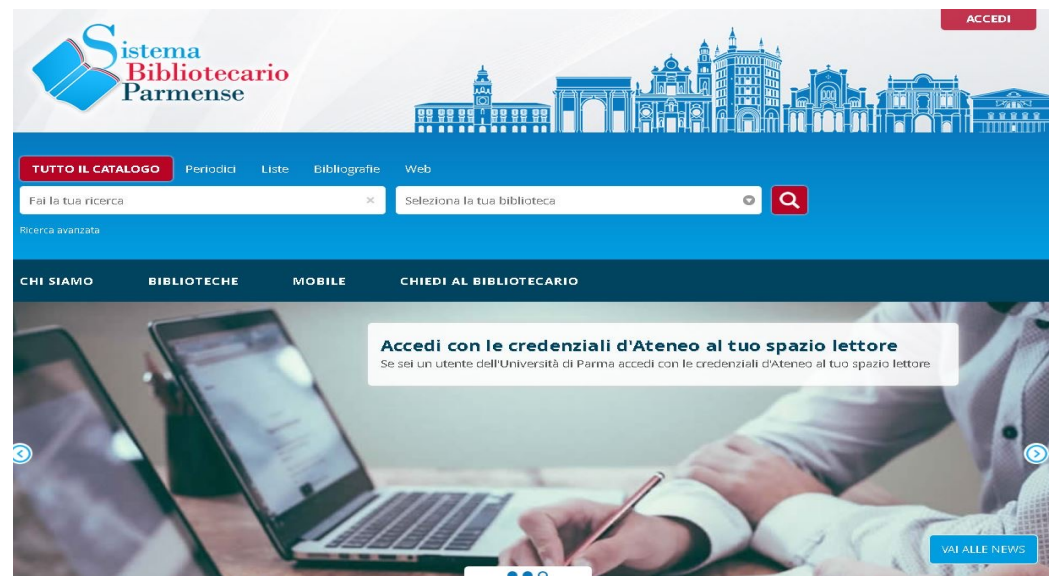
ACCEDI

Sistema Bibliotecario Parmense

TUTTO IL CATALOGO Periodici Liste Bibliografie Web

Fai la tua ricerca

Seleziona la tua biblioteca

Ricerca avanzata

CHI SIAMO BIBLIOTECHE MOBILE CHIEDI AL BIBLIOTECARIO

Accedi con le credenziali d'Ateneo al tuo spazio lettore

Se sei un utente dell'Università di Parma accedi con le credenziali d'Ateneo al tuo spazio lettore

VAI ALLE NEWS